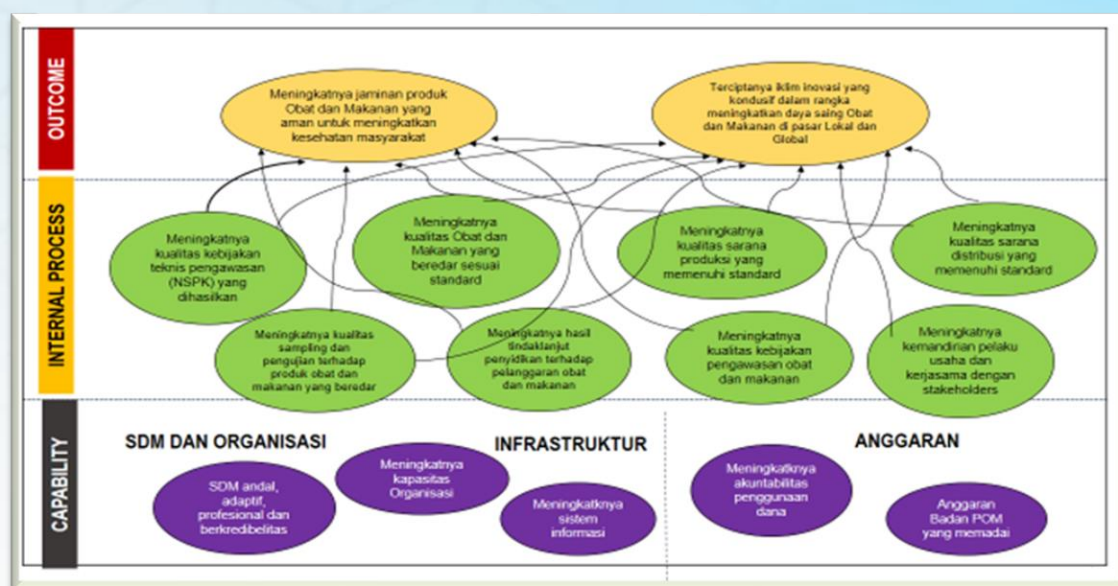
OUTCOME

Meningkatnya jaminan produk Obat dan Makanan yang aman untuk meningkatkan kesehatan masyarakat

Terciptanya iklim inovasi yang kondusif dalam rangka meningkatkan daya saing Obat dan Makanan di pasar Lokal dan Global

INTERNAL PROCESS

Meningkatnya kualitas kebijakan teknis pengawasan (NSPK) yang dihasilkan

Meningkatnya kualitas Obat dan Makanan yang beredar sesuai standard

Meningkatnya kualitas sarana produksi yang memenuhi standard

Meningkatnya kualitas sarana distribusi yang memenuhi standard

Meningkatnya kualitas sampling dan pengujian terhadap produk obat dan makanan yang beredar

Meningkatnya hasil tindaklanjut penyidikan terhadap pelanggaran obat dan makanan

Meningkatnya kualitas kebijakan pengawasan obat dan makanan

Meningkatnya kemandirian pelaku usaha dan kerjasama dengan stakeholders

CAPABILITY

SDM DAN ORGANISASI

INFRASTRUKTUR

ANGGARAN

SDM andal, adaptif, profesional dan berkredibelitas

Meningkatnya kapasitas Organisasi

Meningkatknya sistem informasi

Meningkatknya akuntabilitas penggunaan dana

Anggaran Badan POM yang memadai